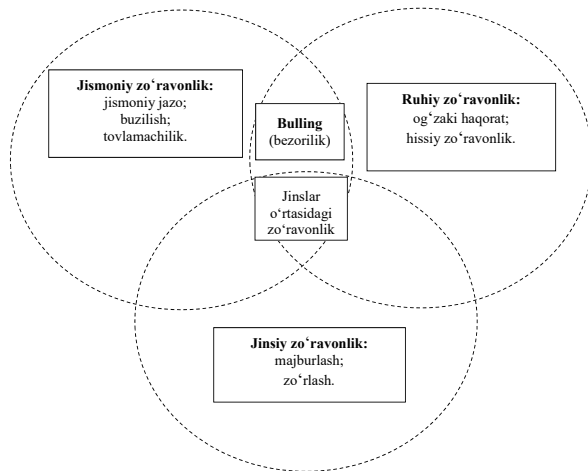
Jismoniy zo‘ravonlik:
jismoniy jazo;
buzilish;
tovlamachilik.

Bulling
(bezorilik)

Ruhiy zo‘ravonlik:
og‘zaki haqorat;
hissiy zo‘ravonlik.

Jinslar o‘rtasidagi zo‘ravonlik

Jinsiy zo‘ravonlik:
majburlash;
zo‘rlash.